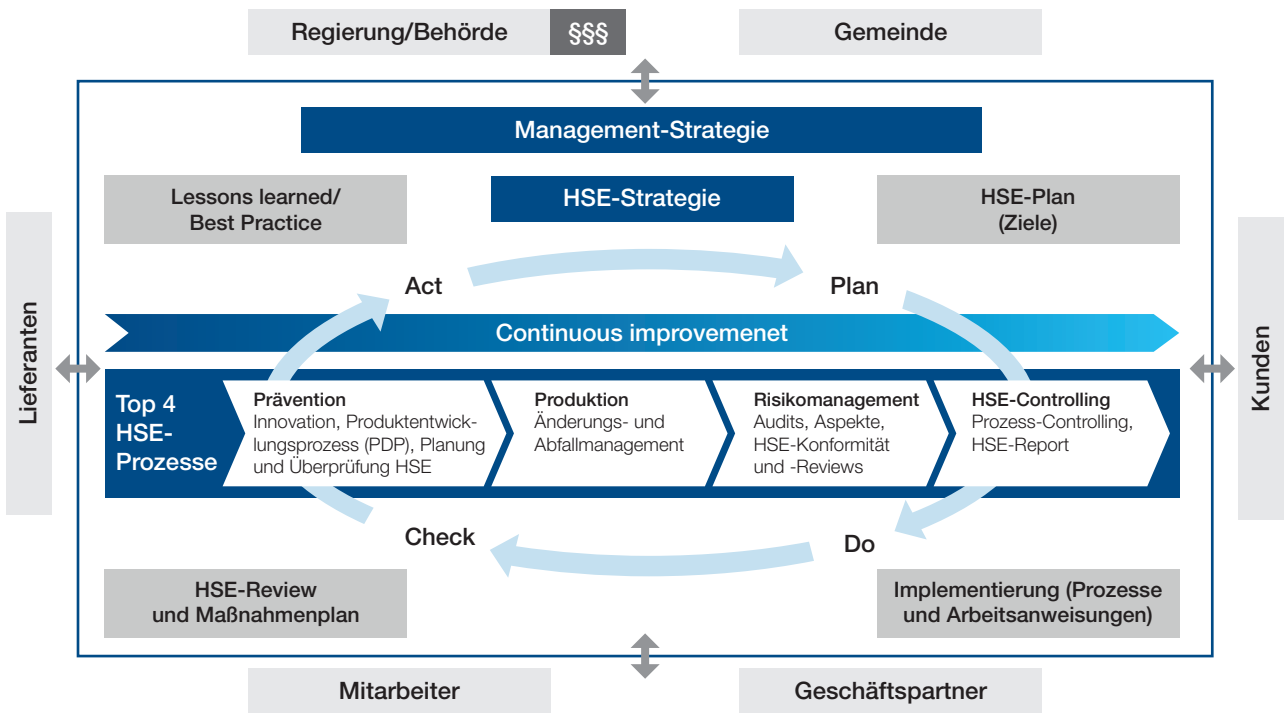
Regierung/Behörde §§§

Gemeinde

Management-Strategie

Lessons learned/ Best Practice

HSE-Strategie

HSE-Plan (Ziele)

Lieferanten

Act

Plan

Kunden

Continuous improvemenet

Top 4 HSE-Prozesse

Prävention
Innovation, Produktentwicklungsprozess (PDP), Planung und Überprüfung HSE

Produktion
Änderungs- und Abfallmanagement

Risikomanagement
Audits, Aspekte, HSE-Konformität und -Reviews

HSE-Controlling
Prozess-Controlling, HSE-Report

Check

Do

HSE-Review und Maßnahmenplan

Implementierung (Prozesse und Arbeitsanweisungen)

Mitarbeiter

Geschäftspartner